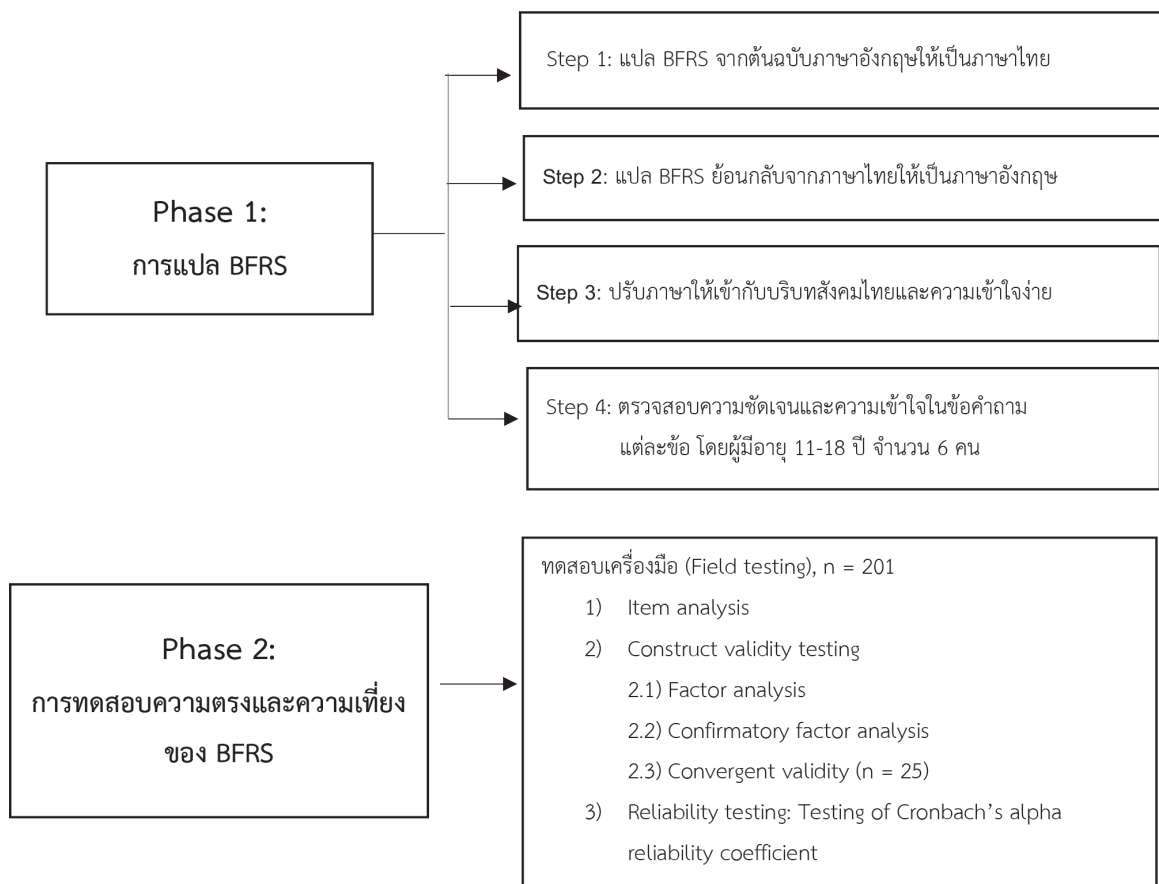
Phase 1:
การแปล BFRS

Step 1: แปล BFRS จากต้นฉบับภาษาอังกฤษให้เป็นภาษาไทย

Step 2: แปล BFRS ย้อนกลับจากภาษาไทยให้เป็นภาษาอังกฤษ

Step 3: ปรับภาษาให้เข้ากับบริบทสังคมไทยและความเข้าใจง่าย

Step 4: ตรวจสอบความชัดเจนและความเข้าใจในข้อคำถาม แต่ละข้อ โดยผู้มีอายุ 11-18 ปี จำนวน 6 คน

Phase 2:
การทดสอบความตรงและความเที่ยง ของ BFRS

ทดสอบเครื่องมือ (Field testing), n = 201
1) Item analysis
2) Construct validity testing
2.1) Factor analysis
2.2) Confirmatory factor analysis
2.3) Convergent validity (n = 25)
3) Reliability testing: Testing of Cronbach's alpha reliability coefficient